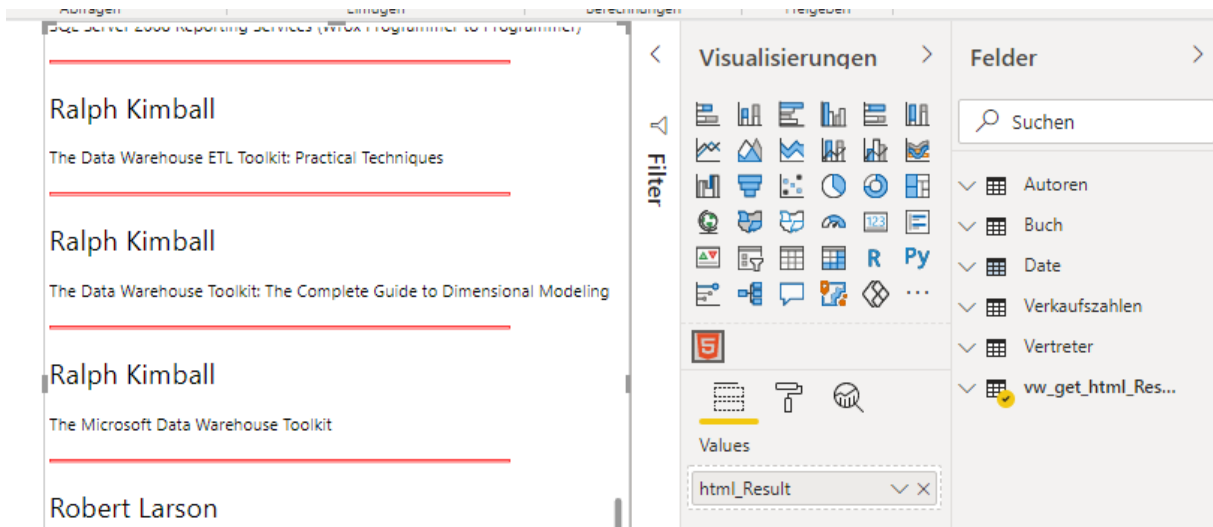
Abfragen Einfügen Berechnungen Freigeben

SQL Server 2008 Reporting Services (Wrox Programmer to Programmer)

Ralph Kimball

The Data Warehouse ETL Toolkit: Practical Techniques

Ralph Kimball

The Data Warehouse Toolkit: The Complete Guide to Dimensional Modeling

Ralph Kimball

The Microsoft Data Warehouse Toolkit

Robert Larson

Filter

Visualisierungen

R Py ...

Values

html_Result

Felder

Suchen

Autoren

Buch

Date

Verkaufszahlen

Vertreter

vw_get_html_Res...